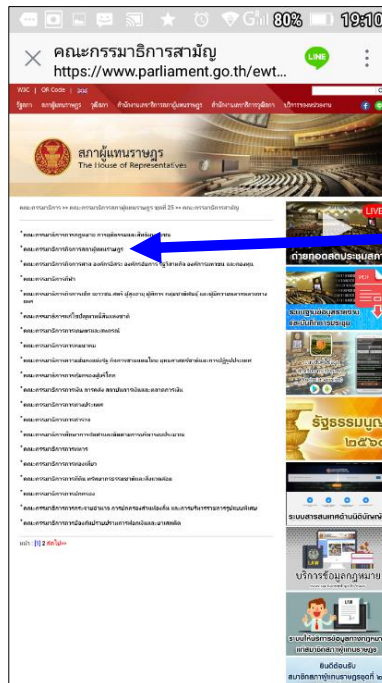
80% 19:10

คณะกรรมาธิการสามัญ
https://www.parliament.go.th/ewt...

W3C | QR Code |

สภาผู้แทนราษฎร
The House of Representatives

คณะกรรมาธิการ >> คณะกรรมาธิการสภาผู้แทนราษฎร ชุดที่ 25 >> คณะกรรมาธิการสามัญ

* คณะกรรมาธิการการกฎหมาย การยุติธรรมและสิทธิมนุษยชน
* คณะกรรมาธิการกิจการสภาผู้แทนราษฎร
* คณะกรรมาธิการการปกครอง
* คณะกรรมาธิการการศึกษา
* คณะกรรมาธิการการเงิน การคลัง
* คณะกรรมาธิการการต่างประเทศ
* คณะกรรมาธิการการแรงงาน
* คณะกรรมาธิการการคมนาคม
* คณะกรรมาธิการการท่องเที่ยว
* คณะกรรมาธิการการพลังงาน

หน้า : [1] 2 ถัดไป>>

LIVE

ถ่ายทอดสดประชุมสภา

รัฐธรรมนูญ
๒๕๖๐

ระบบสารสนเทศด้านนิติบัญญัติ

บริการข้อมูลกฎหมาย

ระบบให้บริการข้อมูลทางกฎหมาย

ยินดีต้อนรับ
สมาชิกสภาผู้แทนราษฎรชุดที่